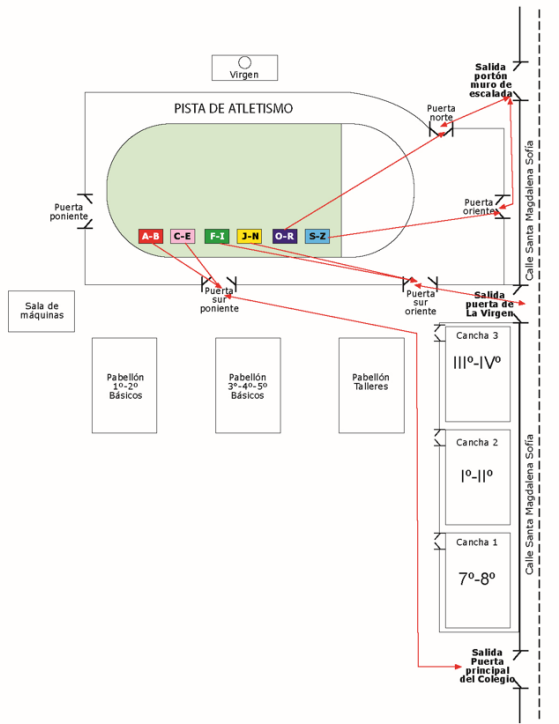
Virgen

PISTA DE ATLETISMO

Salida portón muro de escalada

Puerta norte

Calle Santa Magdalena Sofía

Puerta poniente

Puerta oriente

A-B
C-E
F-I
J-N
O-R
S-Z

Puerta sur poniente

Puerta sur oriente

Salida puerta de La Virgen

Sala de máquinas

Pabellón 1º-2º Básicos

Pabellón 3º-4º-5º Básicos

Pabellón Talleres

Cancha 3
IIIº-IVº

Cancha 2
Iº-IIº

Calle Santa Magdalena Sofía

Cancha 1
7º-8º

Salida Puerta principal del Colegio